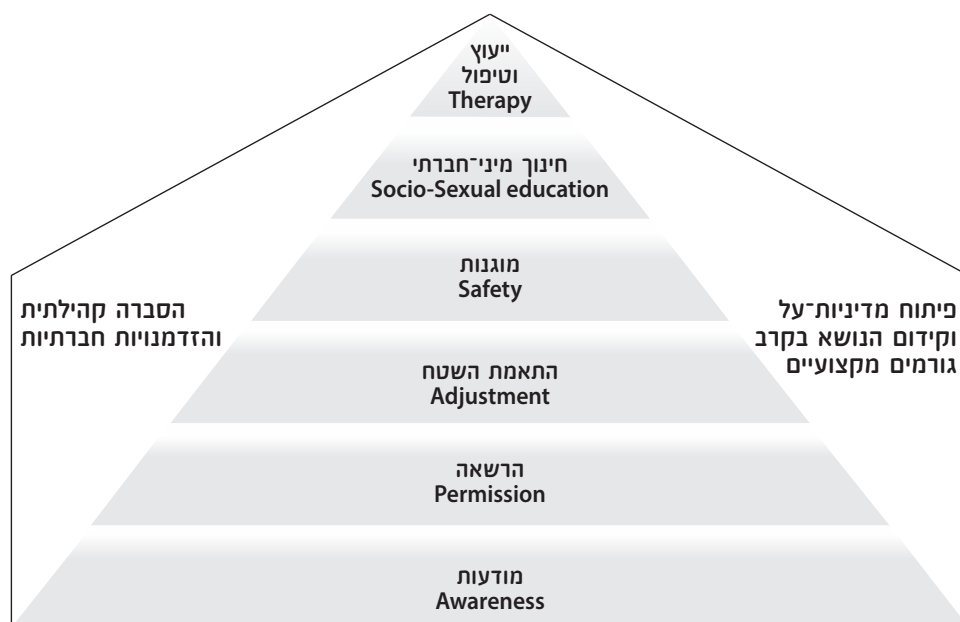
ייעוץ
וטיפול
Therapy

חינוך מיני־חברתי
Socio-Sexual education

מוגנות
Safety

התאמת השטח
Adjustment

הרשאה
Permission

מודעות
Awareness

הסברה קהילתית
והזדמנויות חברתיות

פיתוח מדיניות־על
וקידום הנושא בקרב
גורמים מקצועיים